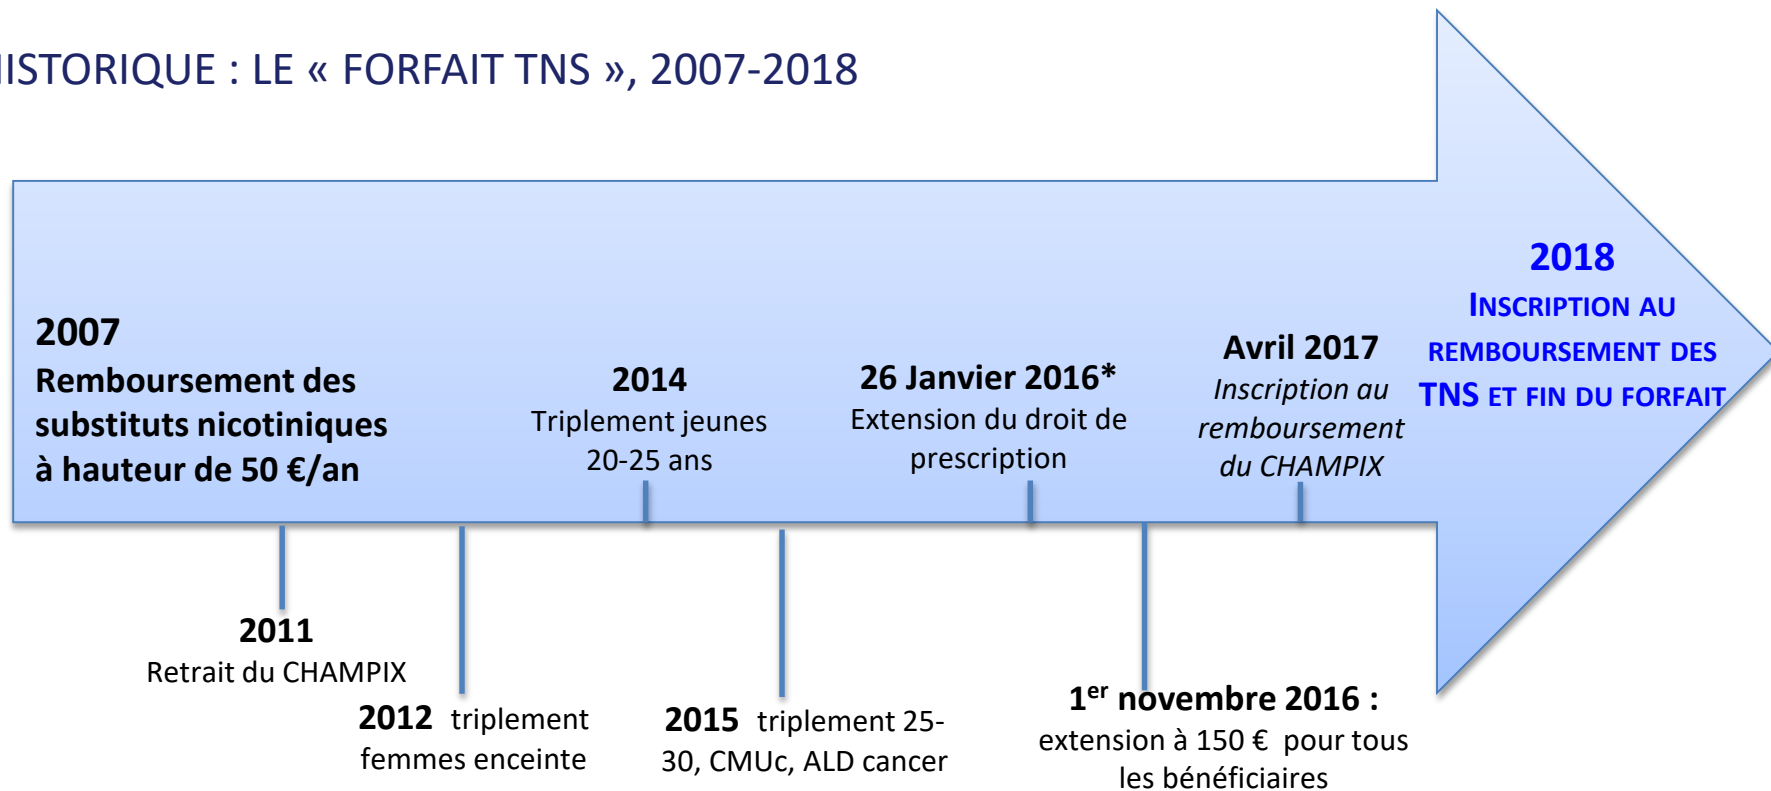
ISTORIQUE : LE « FORFAIT TNS », 2007-2018

2007
Remboursement des substituts nicotiniques à hauteur de 50 €/an

2014
Triplement jeunes 20-25 ans

26 Janvier 2016*
Extension du droit de prescription

Avril 2017
Inscription au remboursement du CHAMPIX

2018
INSCRIPTION AU REMBOURSEMENT DES TNS ET FIN DU FORFAIT

2011
Retrait du CHAMPIX

2012 triplement femmes enceinte

2015 triplement 25-30, CMUc, ALD cancer

1$^{er}$ novembre 2016 :
extension à 150 € pour tous les bénéficiaires